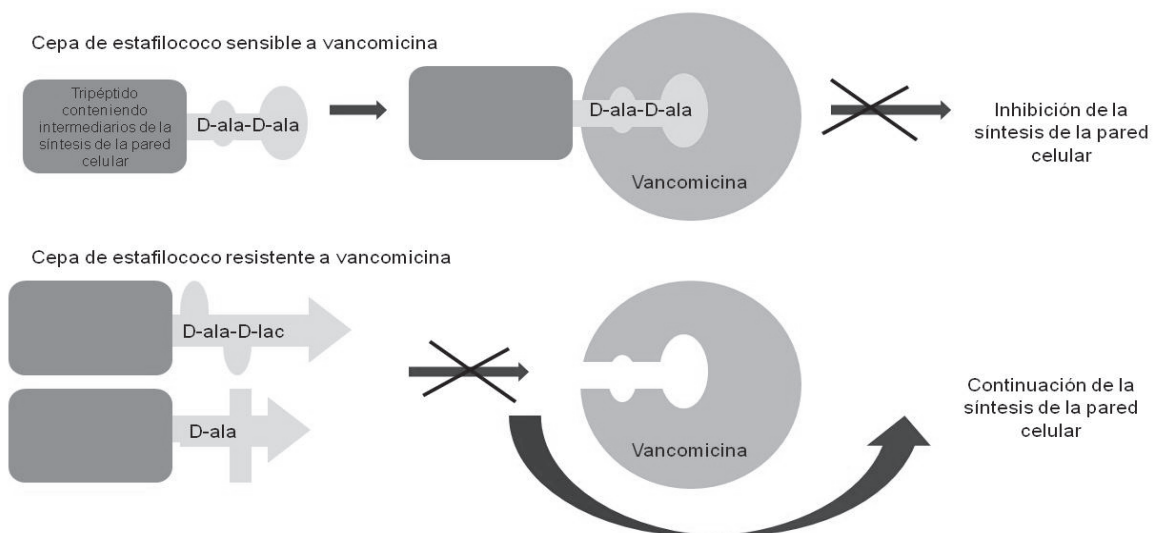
Cepa de estafilococo sensible a vancomicina

Tripéptido conteniendo intermediarios de la síntesis de la pared celular

D-ala-D-ala

D-ala-D-ala

Vancomicina

Inhibición de la síntesis de la pared celular

Cepa de estafilococo resistente a vancomicina

D-ala-D-lac

D-ala

Vancomicina

Continuación de la síntesis de la pared celular